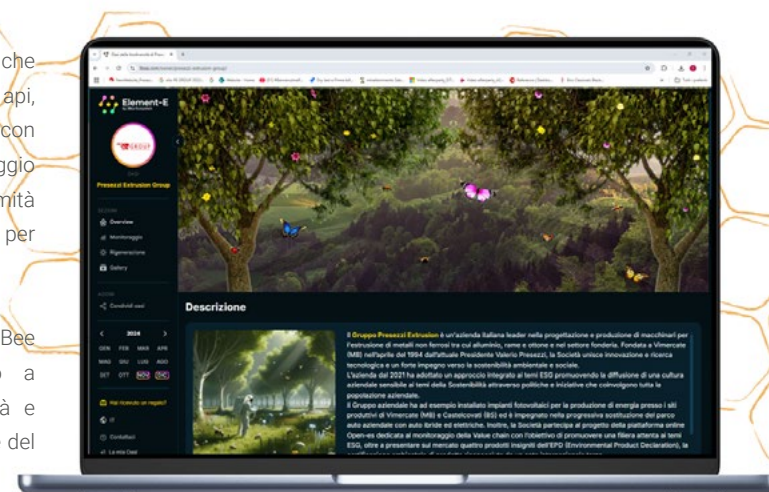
che
api,
con
ggio
mità
per

Bee
a
à e
del

Element-E

Presezzi Extrusion Group

Overview
Monitoraggio
Rigenerazione
Gallery

Condividi oasi

2024
GEN FEB MAR APR
MAG GIU LUG AGO
SET OTT NOV DIC

Hai ricevuto un regalo?
IT
Contattaci
La mia Oasi

Descrizione

Il Gruppo Presezzi Extrusion è un'azienda italiana leader nella progettazione e produzione di macchinari per l'estrusione di metalli non ferrosi tra cui alluminio, rame e ottone e nel settore fonderia. Fondata a Vimercate (MB) nell'aprile del 1994 dall'attuale Presidente Valerio Presezzi, la Società unisce innovazione e ricerca tecnologica e un forte impegno verso la sostenibilità ambientale e sociale.
L'azienda dal 2021 ha adottato un approccio integrato ai temi ESG promuovendo la diffusione di una cultura aziendale sensibile ai temi della Sostenibilità attraverso politiche e iniziative che coinvolgono tutta la popolazione aziendale.
Il Gruppo aziendale ha ad esempio installato impianti fotovoltaici per la produzione di energia presso i siti produttivi di Vimercate (MB) e Castelcovati (BS) ed è impegnato nella progressiva sostituzione del parco auto aziendale con auto ibride ed elettriche. Inoltre, la Società partecipa al progetto della piattaforma online Open-es dedicata al monitoraggio della Value chain con l'obiettivo di promuovere una filiera attenta ai temi ESG, oltre a presentare sul mercato quattro prodotti insigniti dell'EPD (Environmental Product Declaration), la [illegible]